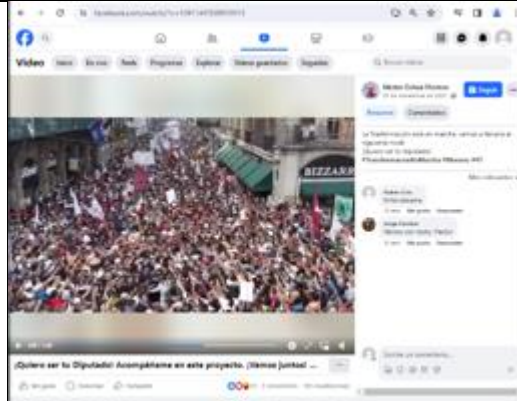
Video

Inicio

En vivo

Reels

Programas

Explorar

Videos guardados

Seguidos

BIZZARRO

¡Quiero ser tu Diputado! Acompáñame en este proyecto. ¡Vamos juntos! ...

Me gusta

Comentar

Compartir

Buscar videos

Seguir

Reacciones

Comentarios

La Transformación está en marcha, vamos a llevarla al siguiente nivel.

¡Quiero ser tu Diputado!

Me gusta

Responder

Me gusta

Responder

Escribe un comentario...